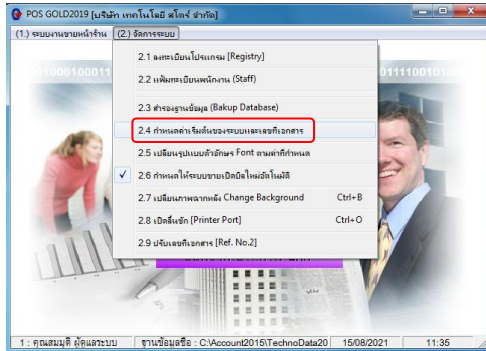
POS GOLD2019 [บริษัท เทคโนโลยี สโตร์ จำกัด]

(1.) ระบบงานขายหน้าร้าน (2.) จัดการระบบ

2.1 ลงทะเบียนโปรแกรม [Registry]

2.2 แฟ้มทะเบียนพนักงาน (Staff)

2.3 สำรองฐานข้อมูล (Bakup Database)

2.4 กำหนดค่าเริ่มต้นของระบบและเลขที่เอกสาร

2.5 เปลี่ยนรูปแบบตัวอักษร Font ตามค่าที่กำหนด

2.6 กำหนดให้ระบบขายเปิดอัตโนมัติ

2.7 เปลี่ยนภาพฉากหลัง Change Background Ctrl+B

2.8 เปิดลิ้นชัก [Printer Port] Ctrl+O

2.9 ปรับเลขที่เอกสาร [Ref. No.2]

1000100011

01110001000

1 : คุณสมมุติ ผู้ดูแลระบบ ฐานข้อมูลชื่อ : C:\Account2015\TechnoData20 15/08/2021 11:35